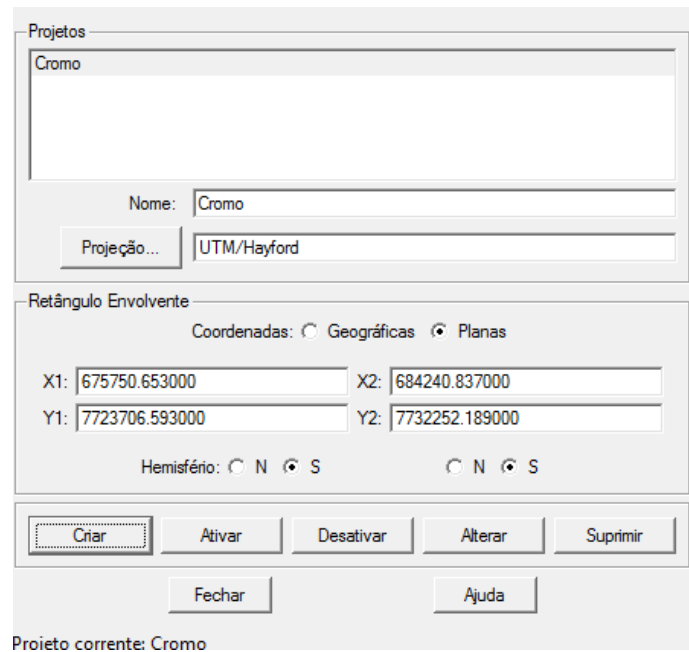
Projetos

Cromo

Nome: Cromo

Projeção... UTM/Hayford

Retângulo Envolvente

Coordenadas: Geográficas Planas

X1: 675750.653000 X2: 684240.837000

Y1: 7723706.593000 Y2: 7732252.189000

Hemisfério: N S N S

Criar Ativar Desativar Alterar Suprimir

Fechar Ajuda

Projeto corrente: Cromo